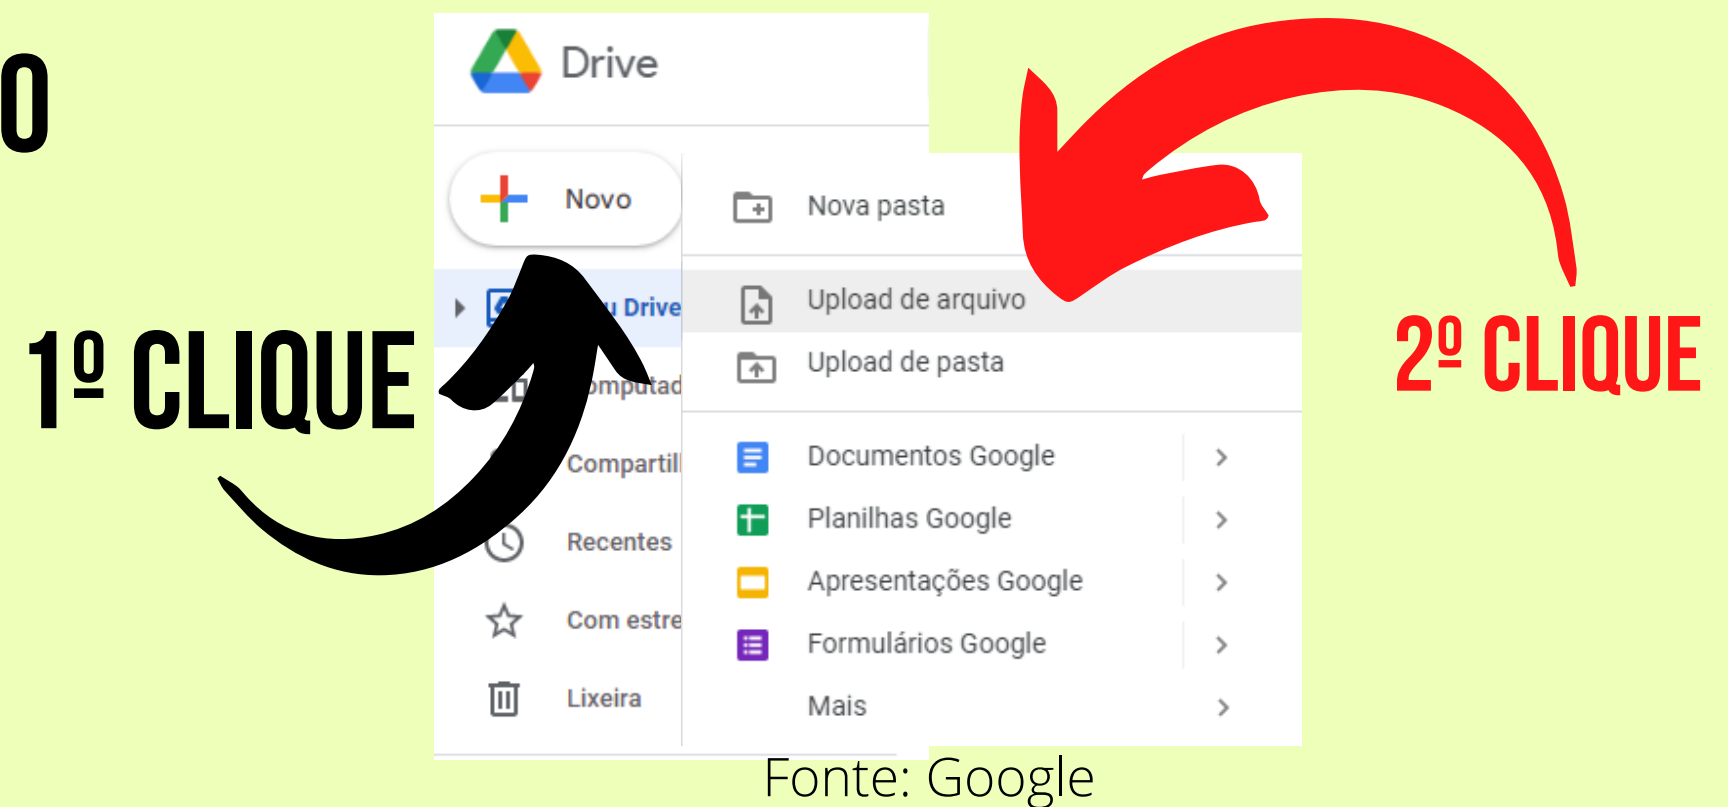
0

Drive

Novo

u Drive

omputad

Compartil

Recentes

Com estre

Lixeira

1º CLIQUE

Nova pasta

Upload de arquivo

Upload de pasta

Documentos Google

Planilhas Google

Apresentações Google

Formulários Google

Mais

2º CLIQUE

Fonte: Google